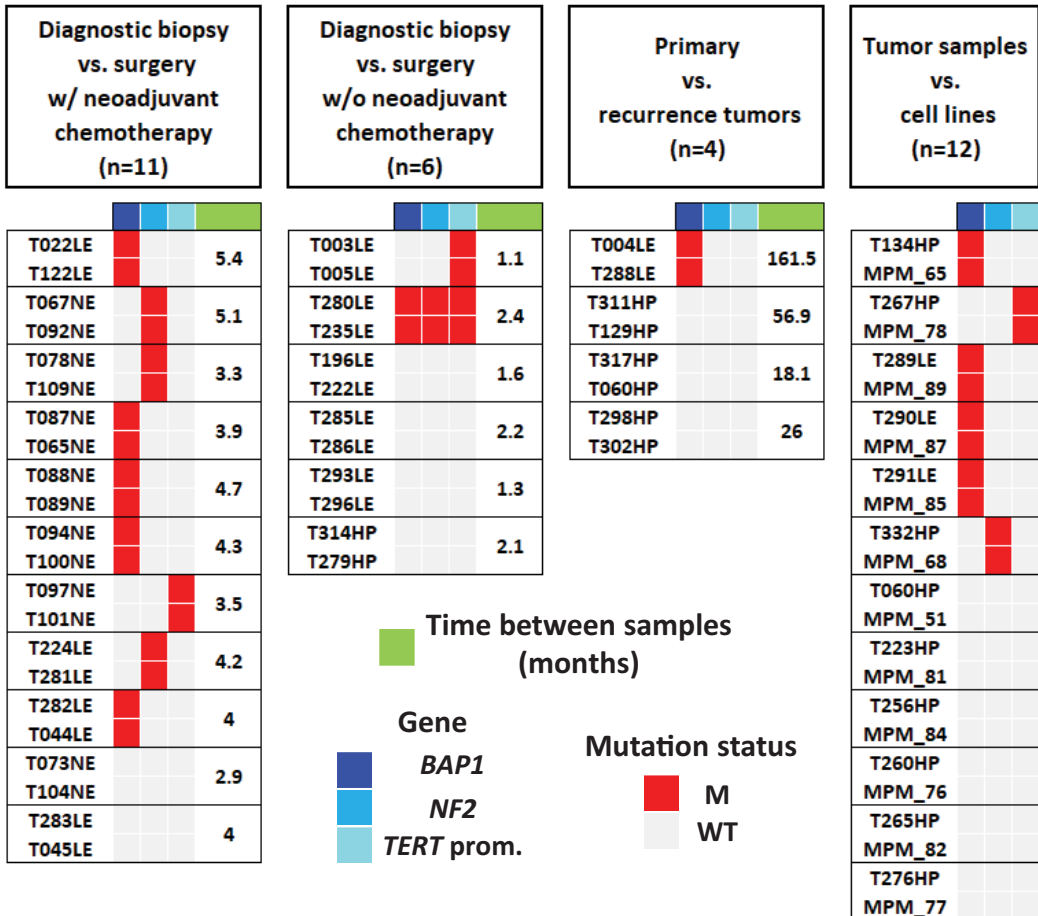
Diagnostic biopsy vs. surgery w/ neoadjuvant chemotherapy (n=11)

| | |
|---|---|
| T022LE T122LE | 5.4 |
| T067NE T092NE | 5.1 |
| T078NE T109NE | 3.3 |
| T087NE T065NE | 3.9 |
| T088NE T089NE | 4.7 |
| T094NE T100NE | 4.3 |
| T097NE T101NE | 3.5 |
| T224LE T281LE | 4.2 |
| T282LE T044LE | 4 |
| T073NE T104NE | 2.9 |
| T283LE T045LE | 4 |

Diagnostic biopsy vs. surgery w/o neoadjuvant chemotherapy (n=6)

| | |
|---|---|
| T003LE T005LE | 1.1 |
| T280LE T235LE | 2.4 |
| T196LE T222LE | 1.6 |
| T285LE T286LE | 2.2 |
| T293LE T296LE | 1.3 |
| T314HP T279HP | 2.1 |

Primary vs. recurrence tumors (n=4)

| | |
|---|---|
| T004LE T288LE | 161.5 |
| T311HP T129HP | 56.9 |
| T317HP T060HP | 18.1 |
| T298HP T302HP | 26 |

Tumor samples vs. cell lines (n=12)

| |
|---|
| T134HP MPM_65 |
| T267HP MPM_78 |
| T289LE MPM_89 |
| T290LE MPM_87 |
| T291LE MPM_85 |
| T332HP MPM_68 |
| T060HP MPM_51 |
| T223HP MPM_81 |
| T256HP MPM_84 |
| T260HP MPM_76 |
| T265HP MPM_82 |
| T276HP MPM_77 |

Time between samples (months)

Gene
BAP1
NF2
TERT prom.

Mutation status
M
WT